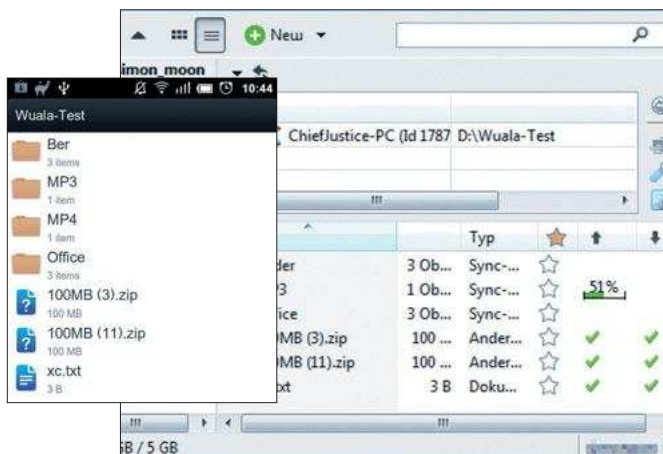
New

imon_moon

ChiefJustice-PC (Id 1787 D:\Wuala-Test

10:44

Wuala-Test

Ber
3 items

MP3
1 item

MP4
1 item

Office
3 items

100MB (3).zip
100 MB

100MB (11).zip
100 MB

xc.txt
3 B

| | | Typ | | | |
|---|---|---|---|---|---|
| der | 3 Ob... | Sync-... | | | |
| 3 | 1 Ob... | Sync-... | | 51% | |
| ice | 3 Ob... | Sync-... | | | |
| MB (3).zip | 100 ... | Ander... | | | |
| MB (11).zip | 100 ... | Ander... | | | |
| xt | 3 B | Doku... | | | |

B / 5 GB